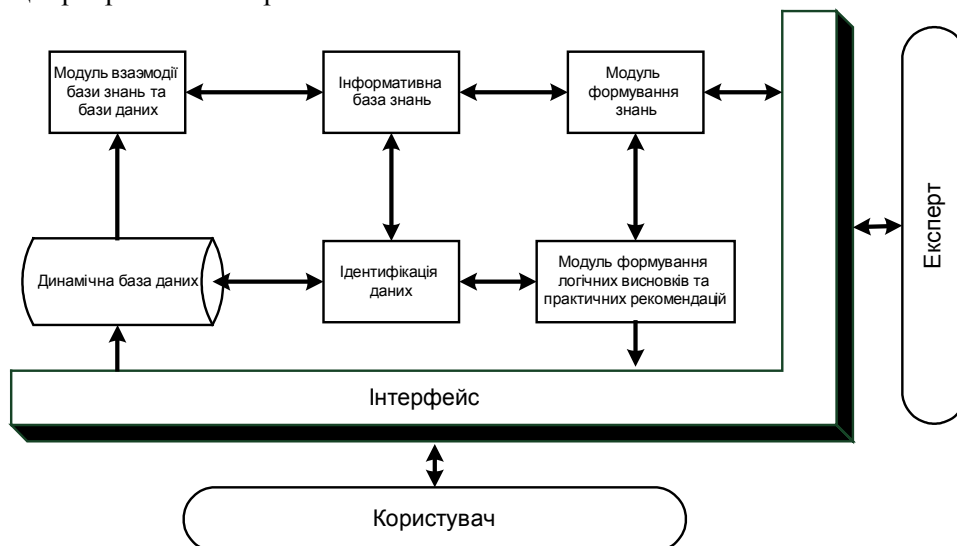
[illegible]

Модуль взаємодії бази знань та бази даних

Інформативна база знань

Модуль формування знань

Динамічна база даних

Ідентифікація даних

Модуль формування логічних висновків та практичних рекомендацій

Інтерфейс

Експерт

Користувач